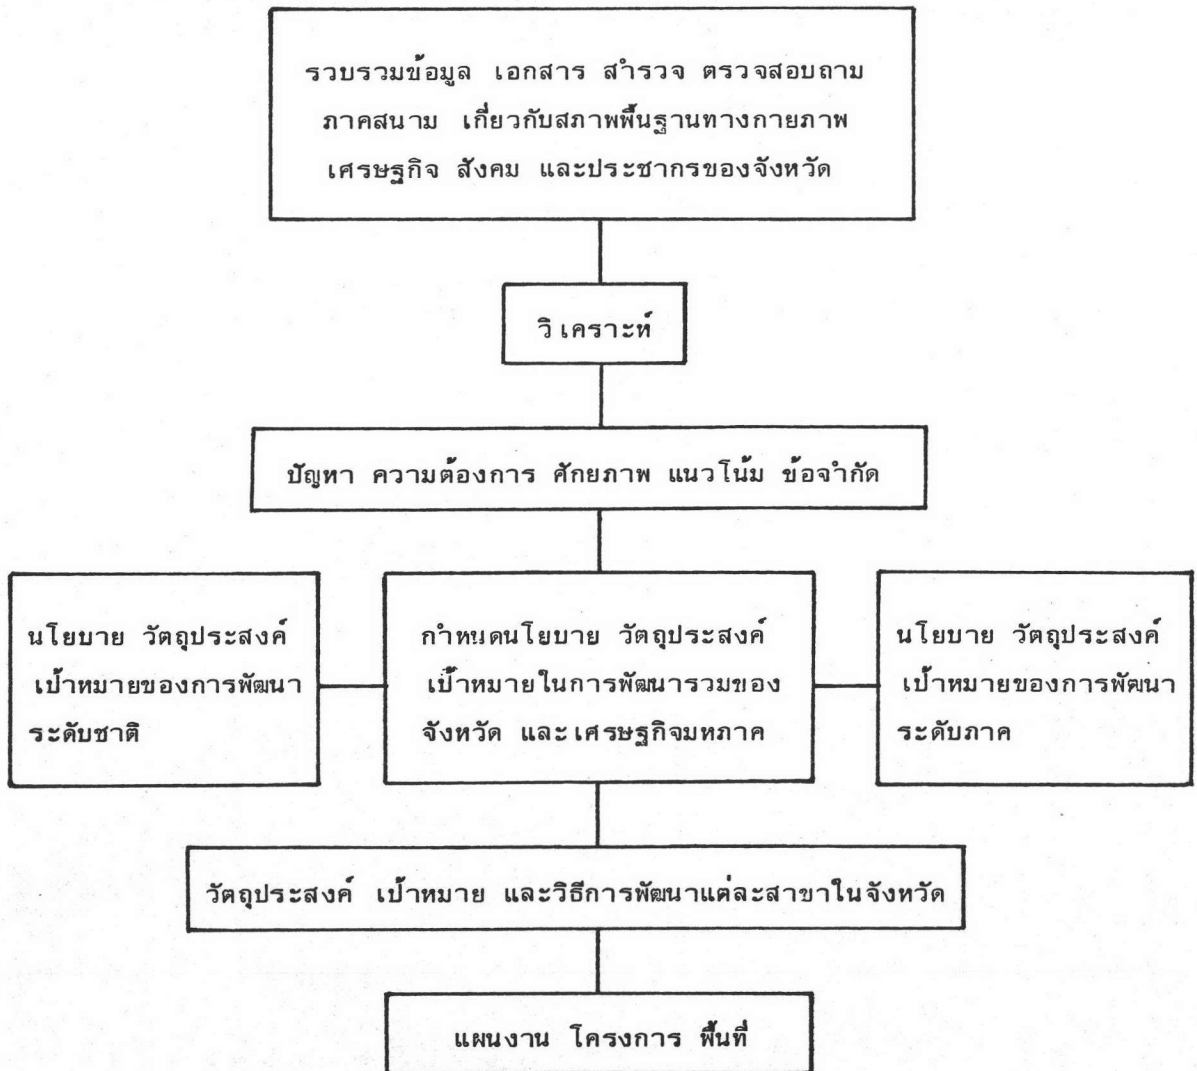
รวบรวมข้อมูล เอกสาร สำรวจ ตรวจสอบถาม ภาคสนาม เกี่ยวกับสภาพพื้นฐานทางกายภาพ เศรษฐกิจ สังคม และประชากรของจังหวัด

วิเคราะห์

ปัญหา ความต้องการ ศักยภาพ แนวโน้ม ข้อจำกัด

นโยบาย วัตถุประสงค์ เป้าหมายของการพัฒนา ระดับชาติ

กำหนดนโยบาย วัตถุประสงค์ เป้าหมายในการพัฒนารวมของจังหวัด และเศรษฐกิจมหภาค

นโยบาย วัตถุประสงค์ เป้าหมายของการพัฒนา ระดับภาค

วัตถุประสงค์ เป้าหมาย และวิธีการพัฒนาแต่ละสาขาในจังหวัด

แผนงาน โครงการ พื้นที่